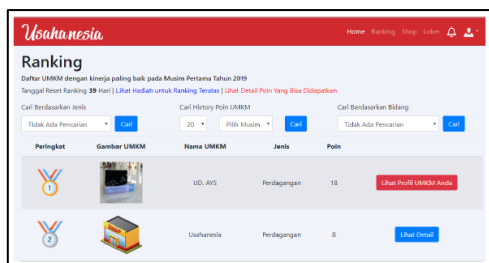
Usahanesia

Home Ranking Shop Loker

Ranking

Daftar UMKM dengan kinerja paling baik pada Musim Pertama Tahun 2019

Tanggal Reset Ranking 39 Hari | Lihat Hadiah untuk Ranking Teratas | Lihat Detail Poin Yang Bisa Didapatkan

Cari Berdasarkan Jenis

Tidak Ada Pencarian Cari

Cari History Poin UMKM

20 Pilih Musim Cari

Cari Berdasarkan Bidang

Tidak Ada Pencarian Cari

| Peringkat | Gambar UMKM | Nama UMKM | Jenis | Poin | |
|---|---|---|---|---|---|
| 1 | | UD. AYS | Perdagangan | 18 | Lihat Profil UMKM Anda |
| 2 | | Usahanesia | Perdagangan | 8 | Lihat Detail |